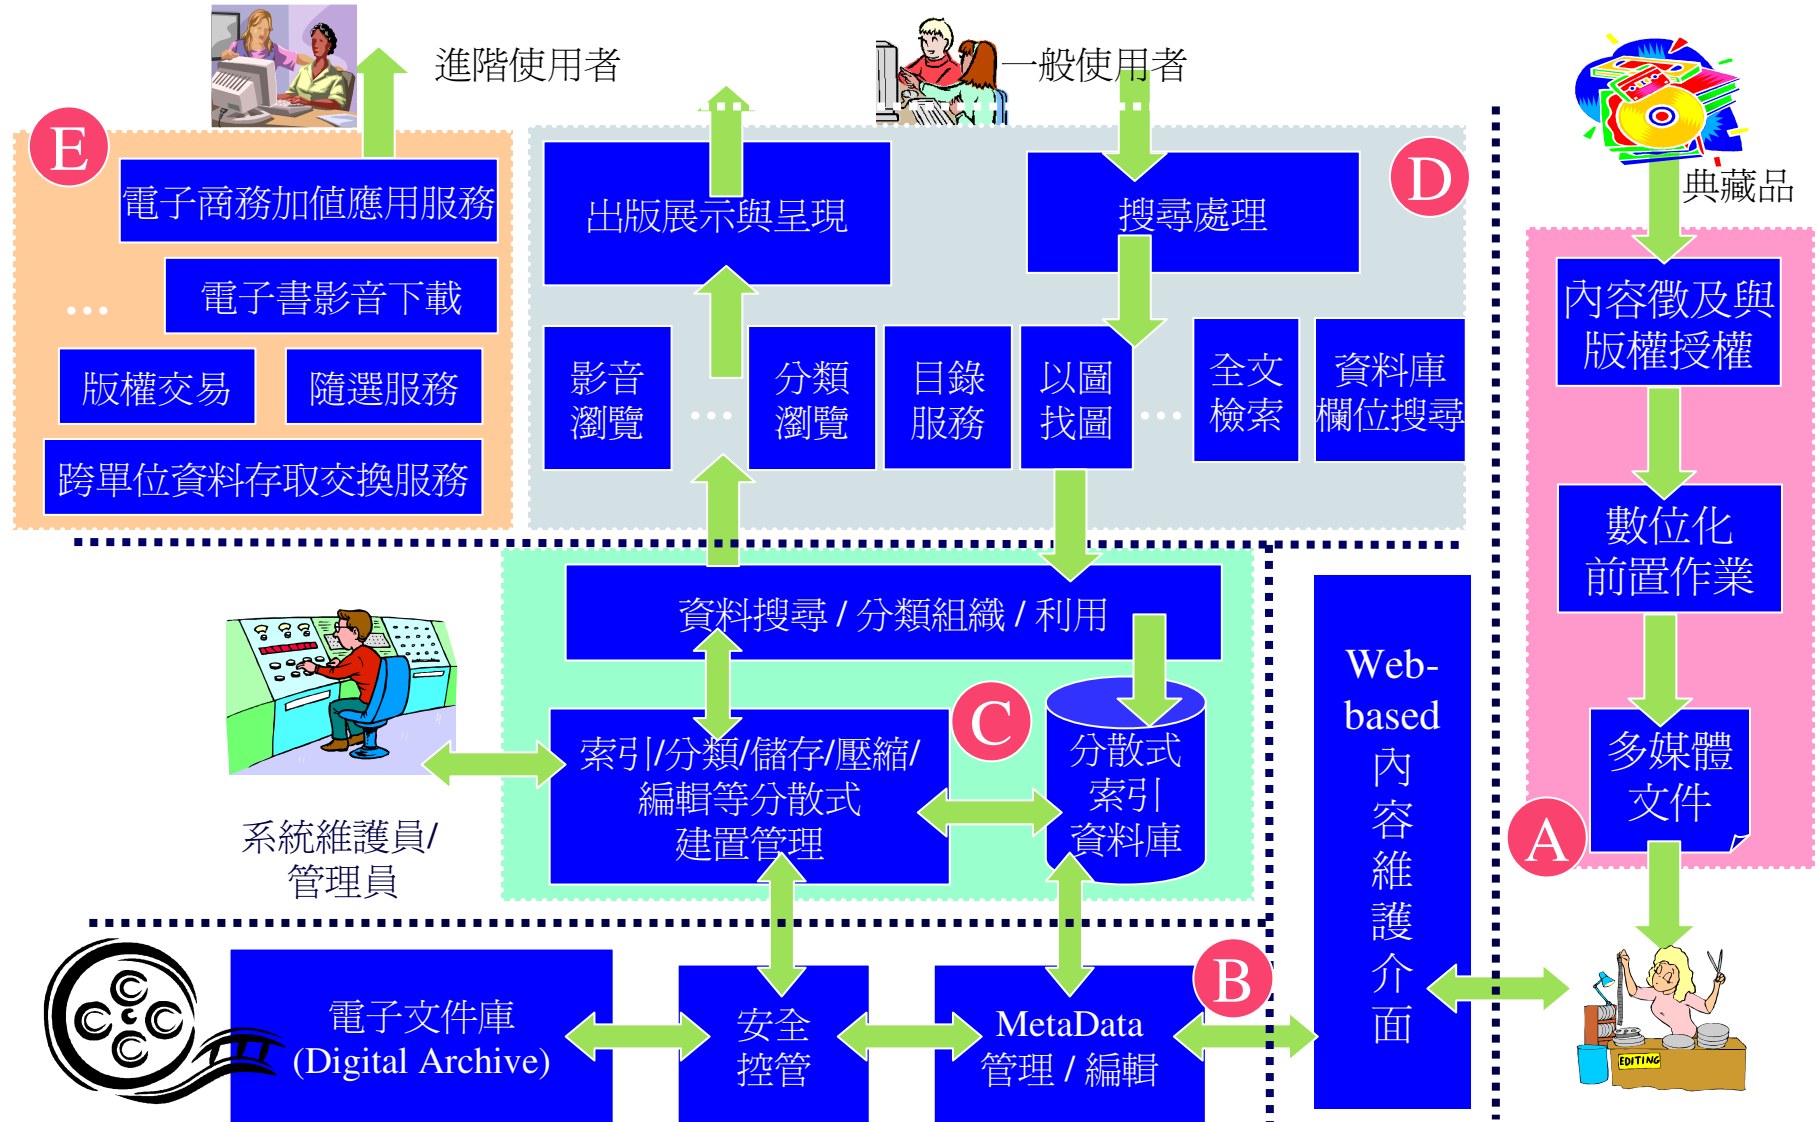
進階使用者

一般使用者

典藏品

E

電子商務加值應用服務

電子書影音下載

...

版權交易

隨選服務

跨單位資料存取交換服務

D

出版展示與呈現

搜尋處理

影音瀏覽

...

分類瀏覽

目錄服務

以圖找圖

...

全文檢索

資料庫欄位搜尋

內容徵及與版權授權

數位化前置作業

多媒體文件

A

資料搜尋 / 分類組織 / 利用

C

索引/分類/儲存/壓縮/編輯等分散式建置管理

分散式索引資料庫

系統維護員/管理員

Web-based 內容維護介面

B

電子文件庫 (Digital Archive)

安全控管

MetaData 管理 / 編輯

EDITING